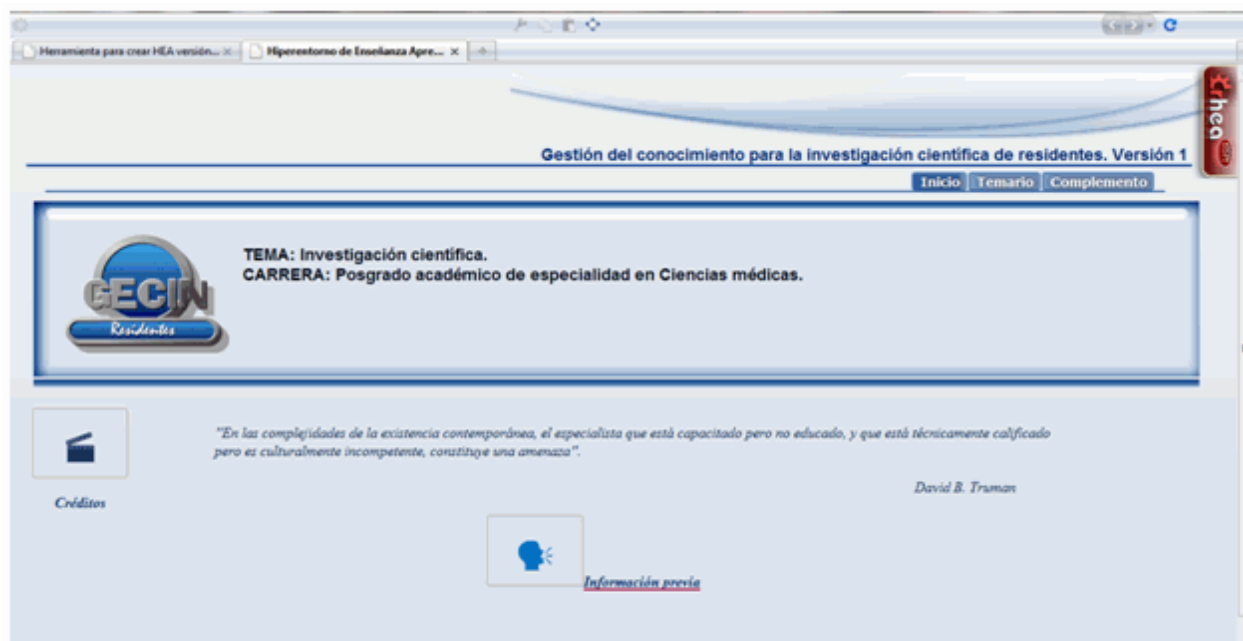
Herramienta para crear HEA versión... ×
Hiperentorno de Enseñanza Apre... ×

hea

Gestión del conocimiento para la investigación científica de residentes. Versión 1

Inicio Temario Complemento

GECIN
Residentes

TEMA: Investigación científica.
CARRERA: Posgrado académico de especialidad en Ciencias médicas.

"En las complejidades de la existencia contemporánea, el especialista que está capacitado pero no educado, y que está técnicamente calificado pero es culturalmente incompetente, constituye una amenaza".

David B. Truman

Créditos

Información previa